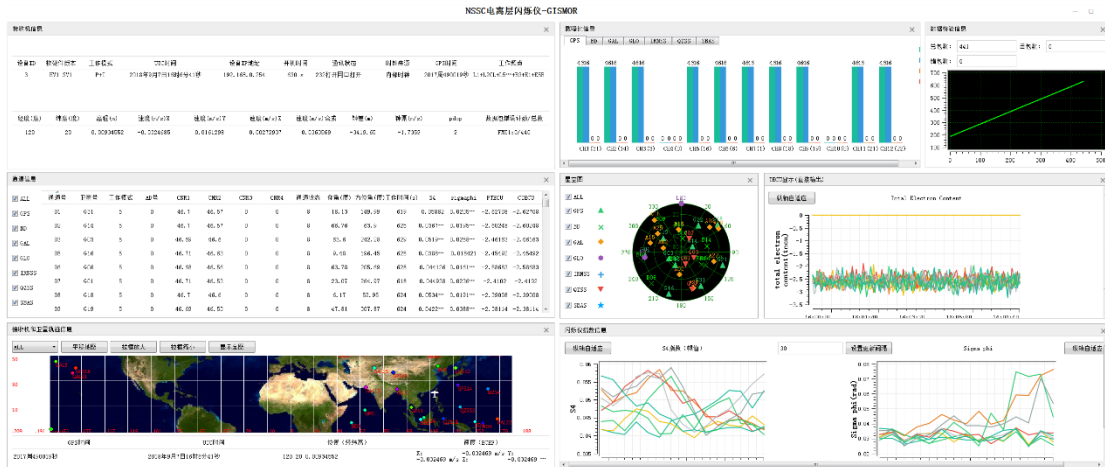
NSSC电离层闪烁仪-GISMOR

接收机信息

| 设备ID | 数据记录名 | 工作模式 | UTC时间 | 设备IP地址 | 开机时间 | 通讯制式 | 闪烁事件 | CPU温度 | 工作状态 |
|---|---|---|---|---|---|---|---|---|---|
| 3 | SYN 371 | PvT | 2018年9月7日16时9分41秒 | 192.168.0.254 | 530 s | 232打开串口打开 | 有闪烁 | 2017年49010秒 | 1:+LNCL<5***分94折+NSE |

| 经度(度) | 纬度(度) | 高程(m) | 速度(m/s)X | 速度(m/s)Y | 速度(m/s)Z | 速度(m/s)精度 | 钟差(m) | 钟漂(m/s) | pdop | 其他 |
|---|---|---|---|---|---|---|---|---|---|---|
| 120 | 23 | 0.00034582 | -0.0226685 | 0.0181299 | 0.0027397 | 0.0360369 | -34.6.65 | -1.7303 | 2 | FMS1:0/440 |

通道信息

| | 通道号 | 卫星号 | 工作模式 | 4D号 | CN01 | CN02 | CN03 | CN04 | 跟踪状态 | 仰角(度) | 方位角(度) | 工作时间 | S4 | Sigmaphi | PTEC0 | C2TC |
|---|---|---|---|---|---|---|---|---|---|---|---|---|---|---|---|---|
| ALL | 31 | G31 | 5 | 8 | 46.7 | 46.5 | 0 | 0 | 0 | 18.19 | 148.69 | 619 | 0.20882 | 0.0276 | -2.22726 | -2.62788 |
| GPS | 31 | G31 | 5 | 8 | 46.7 | 46.5 | 0 | 0 | 0 | 66.76 | 63.9 | 625 | 0.0367 | 0.0315 | -2.08248 | -2.60488 |
| BD | 32 | G32 | 5 | 8 | 46.36 | 46.6 | 0 | 0 | 0 | 33.6 | 202.18 | 625 | 0.0619 | 0.0258 | -2.46193 | -2.90798 |
| GAL | 35 | G16 | 5 | 8 | 46.71 | 46.53 | 0 | 0 | 0 | 9.46 | 166.45 | 628 | 0.0388 | 0.0318921 | -2.49342 | -2.65462 |
| GLO | 36 | G36 | 5 | 8 | 46.71 | 46.59 | 0 | 0 | 0 | 63.78 | 205.58 | 627 | 0.041176 | 0.0351 | -2.58680 | -2.58958 |
| IRNSS | 37 | G21 | 5 | 8 | 46.71 | 46.53 | 0 | 0 | 0 | 23.07 | 264.87 | 623 | 0.046358 | 0.0270 | -2.4130 | -3.4137 |
| QZSS | 38 | G18 | 5 | 8 | 46.7 | 46.6 | 0 | 0 | 0 | 6.17 | 53.95 | 624 | 0.0534 | 0.0131 | -2.36038 | -2.30308 |
| SBAS | 38 | G19 | 5 | 8 | 46.71 | 46.53 | 0 | 0 | 0 | 47.81 | 307.87 | 624 | 0.0422 | 0.0308 | -2.36114 | -2.36114 |

跟踪卫星位置信息

ALL 平铺地图 放缩视图 按轨迹 显示卫星

GPS时间 UTC时间 经度(经纬度) 纬度(纬度)

2017周49010秒 2018年9月7日16时9分41秒 120 23 0.00034582 X: -0.032469 m/s Y: -0.032469 m/s Z: -0.032469 —

载噪比信息

GPS BD GAL GLO IRNSS QZSS SBAS

实时轨迹信息

总帧数: 441 当前帧: 0 错帧数: 0

星空图

ALL GPS BD GAL GLO IRNSS QZSS SBAS

TEC估计(总电子含量)

移动后追踪 Total Electron Content

total electron content(TECU)

闪烁参数信息

移动后追踪 S4指数(帧) 30 设置比较阈值 Sigma phi 移动后追踪

S4 Sigma phi(rad)